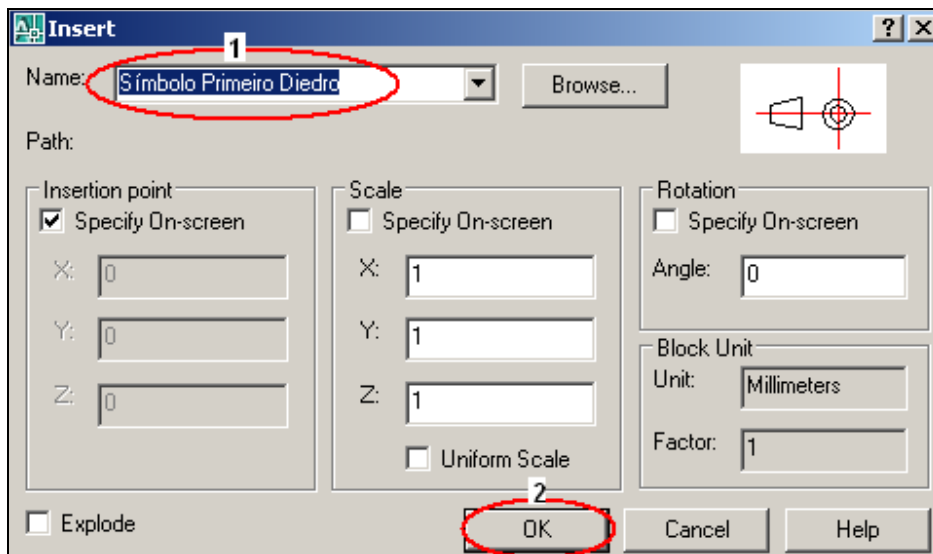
Insert

?

X

1

Name: Símbolo Primeiro Diedro

Browse...

Path:

Insertion point

Specify On-screen

X: 0

Y: 0

Z: 0

Scale

Specify On-screen

X: 1

Y: 1

Z: 1

Uniform Scale

Rotation

Specify On-screen

Angle: 0

Block Unit

Unit: Millimeters

Factor: 1

Explode

2

OK

Cancel

Help